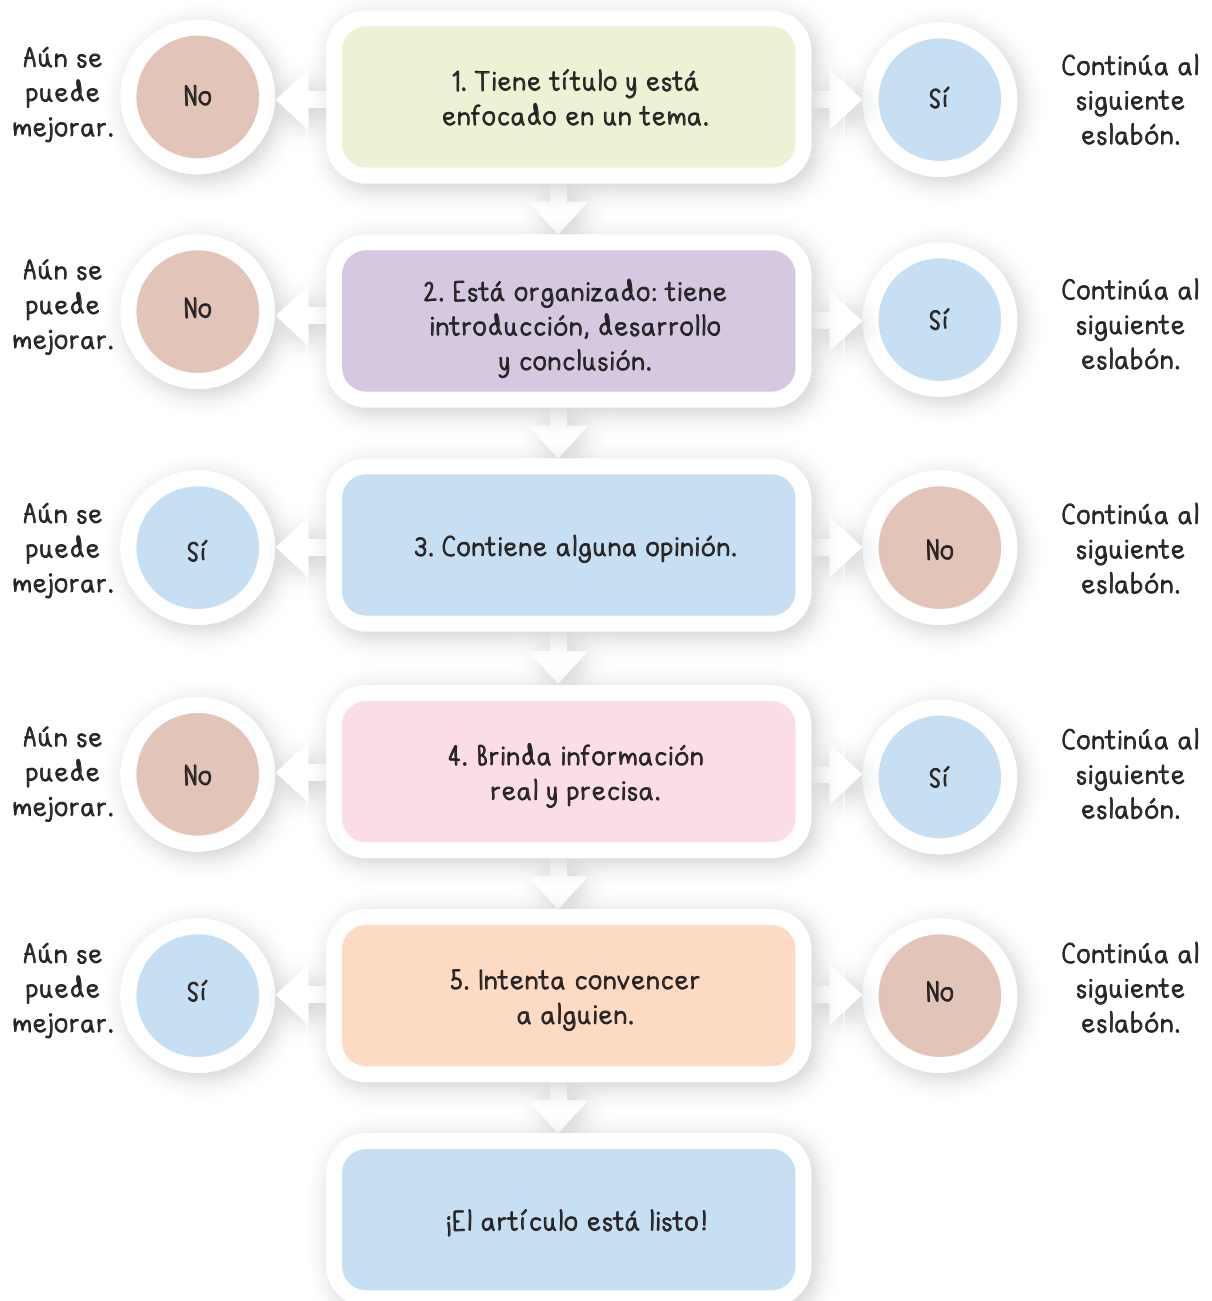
Aún se puede mejorar.

No

1. Tiene título y está enfocado en un tema.

Sí

Continúa al siguiente eslabón.

Aún se puede mejorar.

No

2. Está organizado: tiene introducción, desarrollo y conclusión.

Sí

Continúa al siguiente eslabón.

Aún se puede mejorar.

Sí

3. Contiene alguna opinión.

No

Continúa al siguiente eslabón.

Aún se puede mejorar.

No

4. Brinda información real y precisa.

Sí

Continúa al siguiente eslabón.

Aún se puede mejorar.

Sí

5. Intenta convencer a alguien.

No

Continúa al siguiente eslabón.

¡El artículo está listo!